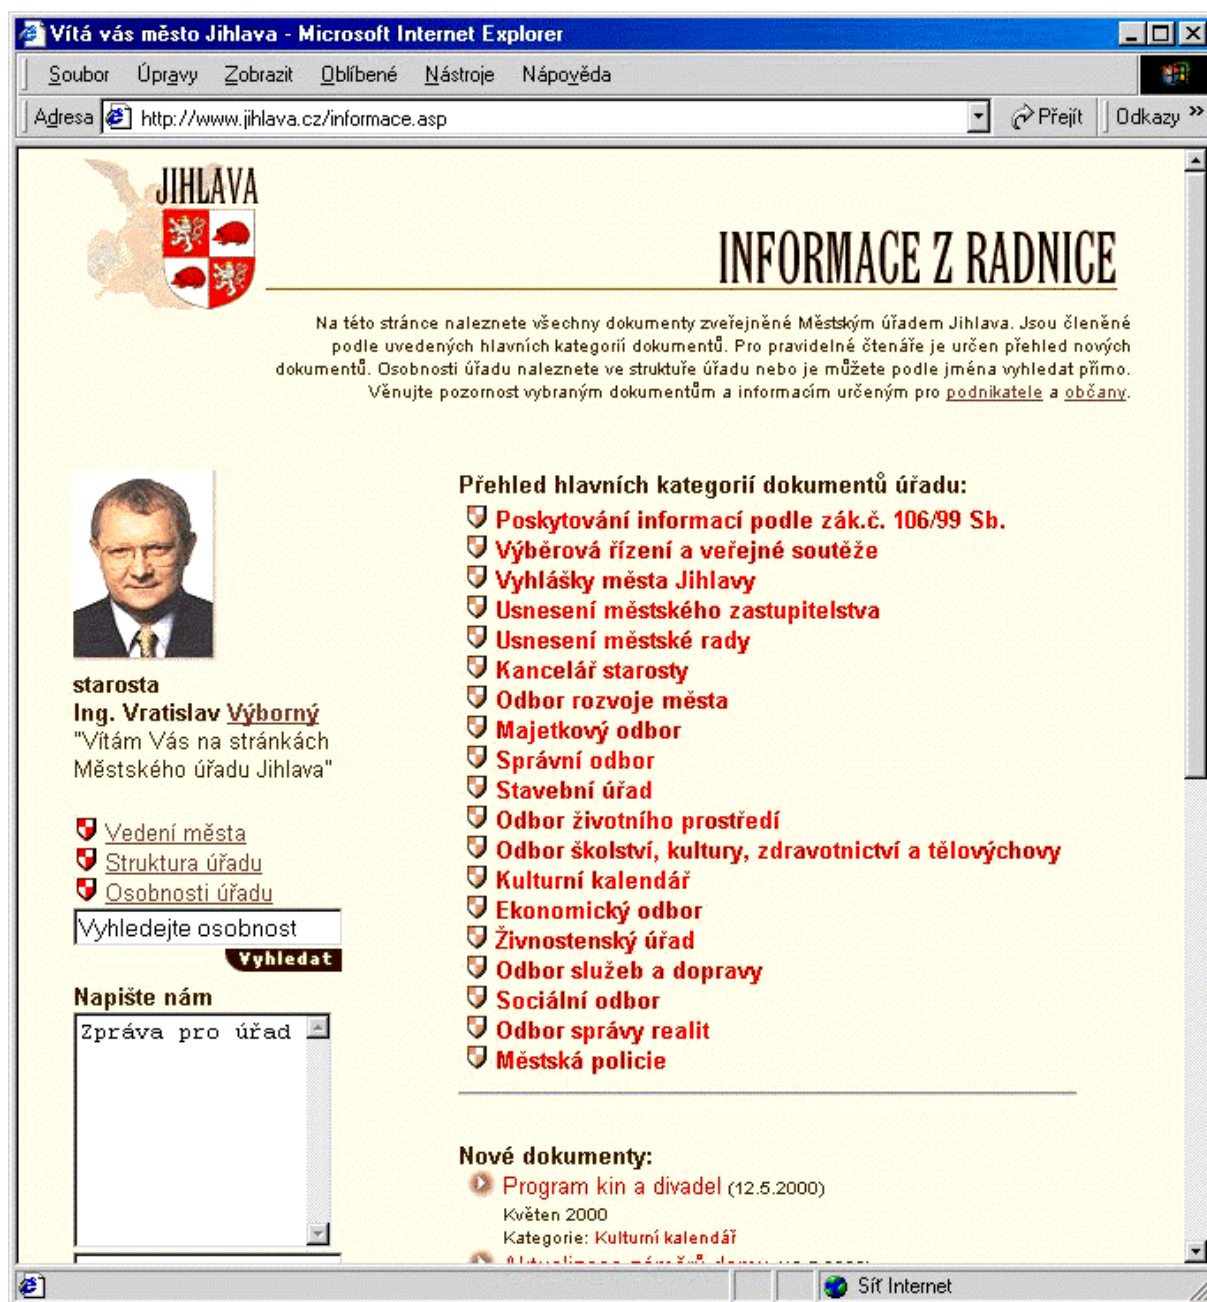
Vítá vás město Jihlava - Microsoft Internet Explorer

Soubor Úpravy Zobrazit Oblíbené Nástroje Nápověda

Adresa http://www.jihlava.cz/informace.asp Přejít Odkazy »

JIHLAVA

INFORMACE Z RADNICE

Na této stránce naleznete všechny dokumenty zveřejněné Městským úřadem Jihlava. Jsou členěné podle uvedených hlavních kategorií dokumentů. Pro pravidelné čtenáře je určen přehled nových dokumentů. Osobnosti úřadu naleznete ve struktuře úřadu nebo podle jména můžete vyhledat přímo. Věnujte pozornost vybraným dokumentům a informacím určeným pro podnikatele a občany.

starosta
Ing. Vratislav Výborný
"Vítám Vás na stránkách Městského úřadu Jihlava"

Vedení města
Struktura úřadu
Osobnosti úřadu

Vyhledejte osobnost
Vyhledat

Napište nám

Zpráva pro úřad

Přehled hlavních kategorií dokumentů úřadu:

Poskytování informací podle zák.č. 106/99 Sb.
Výběrová řízení a veřejné soutěže
Vyhlášky města Jihlavy
Usnesení městského zastupitelstva
Usnesení městské rady
Kancelář starosty
Odbor rozvoje města
Majetkový odbor
Správní odbor
Stavební úřad
Odbor životního prostředí
Odbor školství, kultury, zdravotnictví a tělovýchovy
Kulturní kalendář
Ekonomický odbor
Živnostenský úřad
Odbor služeb a dopravy
Sociální odbor
Odbor správy realit
Městská policie

Nové dokumenty:

Program kin a divadel (12.5.2000)
Květen 2000
Kategorie: Kulturní kalendář

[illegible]

Síť Internet